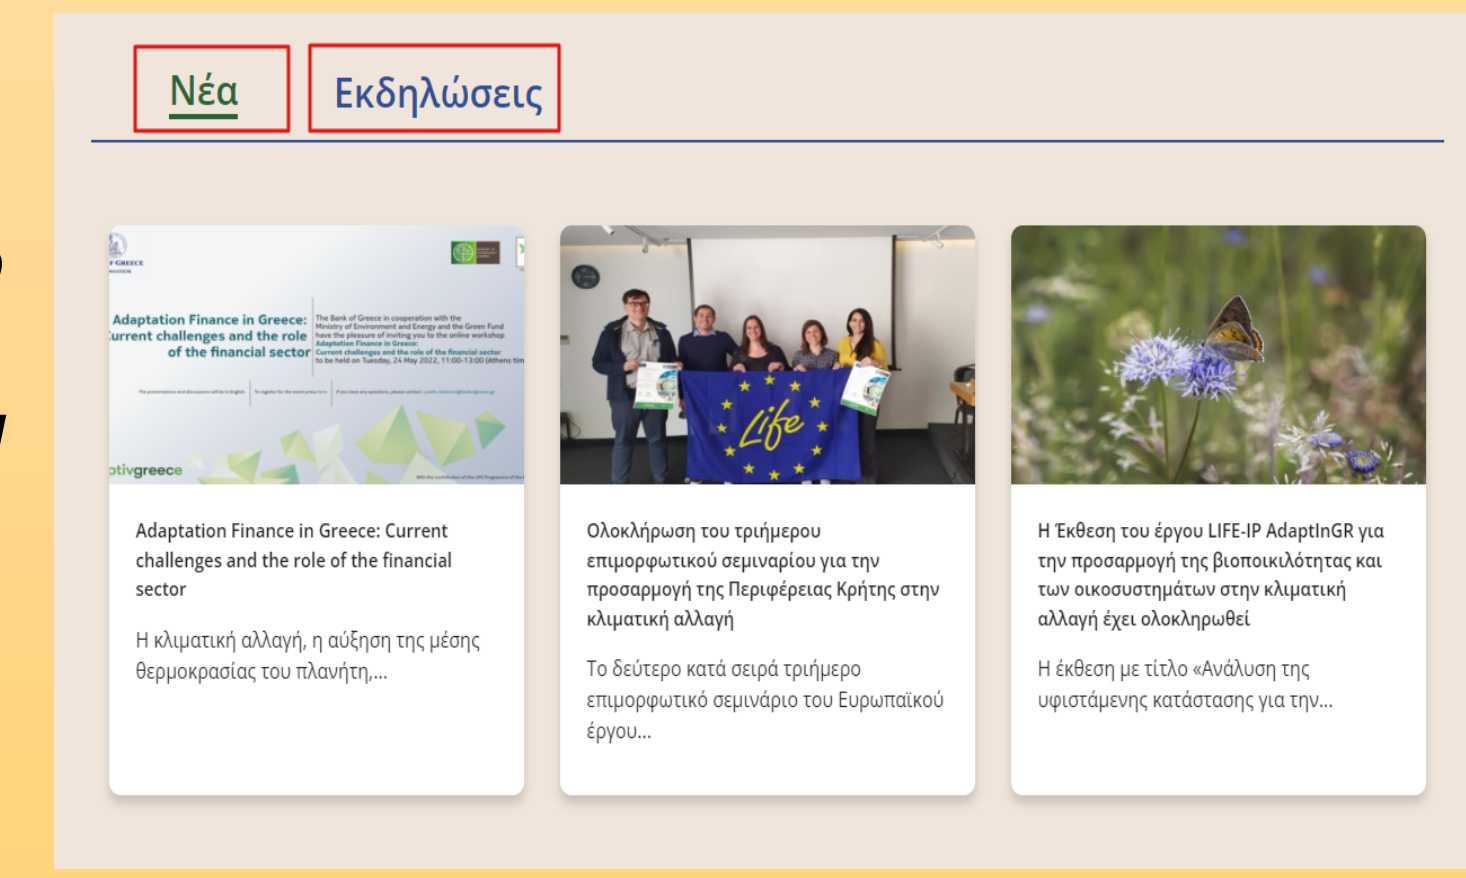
Νέα

Εκδηλώσεις

Adaptation Finance in Greece:
urrent challenges and the role
of the financial sector

The Bank of Greece in cooperation with the Ministry of Environment and Energy and the Green Fund have the pleasure of inviting you to the online workshop Adaptation Finance in Greece: Current challenges and the role of the financial sector to be held on Tuesday, 24 May 2022, 11:00-13:00 (Athens tim

otivgreece

Life

Adaptation Finance in Greece: Current challenges and the role of the financial sector

Η κλιματική αλλαγή, η αύξηση της μέσης θερμοκρασίας του πλανήτη,...

Ολοκλήρωση του τριήμερου επιμορφωτικού σεμιναρίου για την προσαρμογή της Περιφέρειας Κρήτης στην κλιματική αλλαγή

Το δεύτερο κατά σειρά τριήμερο επιμορφωτικό σεμινάριο του Ευρωπαϊκού έργου...

Η Έκθεση του έργου LIFE-IP AdaptInGR για την προσαρμογή της βιοποικιλότητας και των οικοσυστημάτων στην κλιματική αλλαγή έχει ολοκληρωθεί

Η έκθεση με τίτλο «Ανάλυση της υφιστάμενης κατάστασης για την...